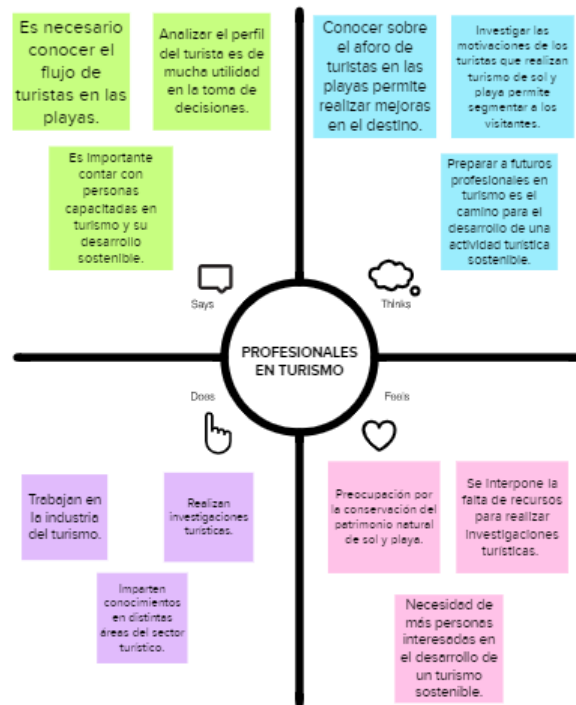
Es necesario conocer el flujo de turistas en las playas.

Analizar el perfil del turista es de mucha utilidad en la toma de decisiones.

Es importante contar con personas capacitadas en turismo y su desarrollo sostenible.

Says

Conocer sobre el aforo de turistas en las playas permite realizar mejoras en el destino.

Investigar las motivaciones de los turistas que realizan turismo de sol y playa permite segmentar a los visitantes.

Preparar a futuros profesionales en turismo es el camino para el desarrollo de una actividad turística sostenible.

Thinks

PROFESIONALES EN TURISMO

Does

Trabajan en la industria del turismo.

Realizan investigaciones turísticas.

Imparten conocimientos en distintas áreas del sector turístico.

Feels

Preocupación por la conservación del patrimonio natural de sol y playa.

Se interpone la falta de recursos para realizar investigaciones turísticas.

Necesidad de más personas interesadas en el desarrollo de un turismo sostenible.